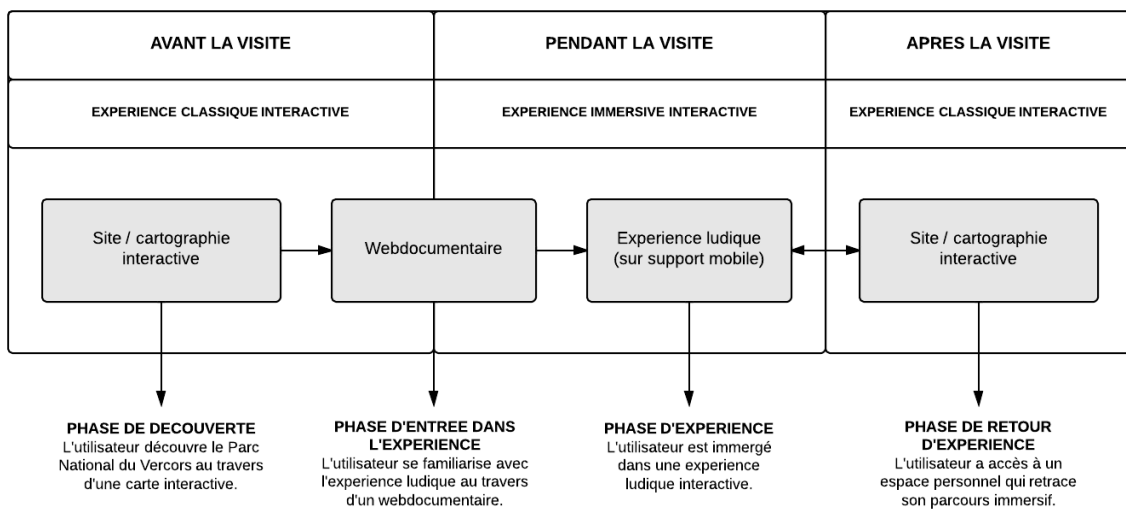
AVANT LA VISITE

PENDANT LA VISITE

APRES LA VISITE

EXPERIENCE CLASSIQUE INTERACTIVE

EXPERIENCE IMMERSIVE INTERACTIVE

EXPERIENCE CLASSIQUE INTERACTIVE

Site / cartographie interactive

Webdocumentaire

Experience ludique (sur support mobile)

Site / cartographie interactive

PHASE DE DECOUVERTE
L'utilisateur découvre le Parc National du Vercors au travers d'une carte interactive.

PHASE D'ENTREE DANS L'EXPERIENCE
L'utilisateur se familiarise avec l'experience ludique au travers d'un webdocumentaire.

PHASE D'EXPERIENCE
L'utilisateur est immergé dans une experience ludique interactive.

PHASE DE RETOUR D'EXPERIENCE
L'utilisateur a accès à un espace personnel qui retrace son parcours immersif.